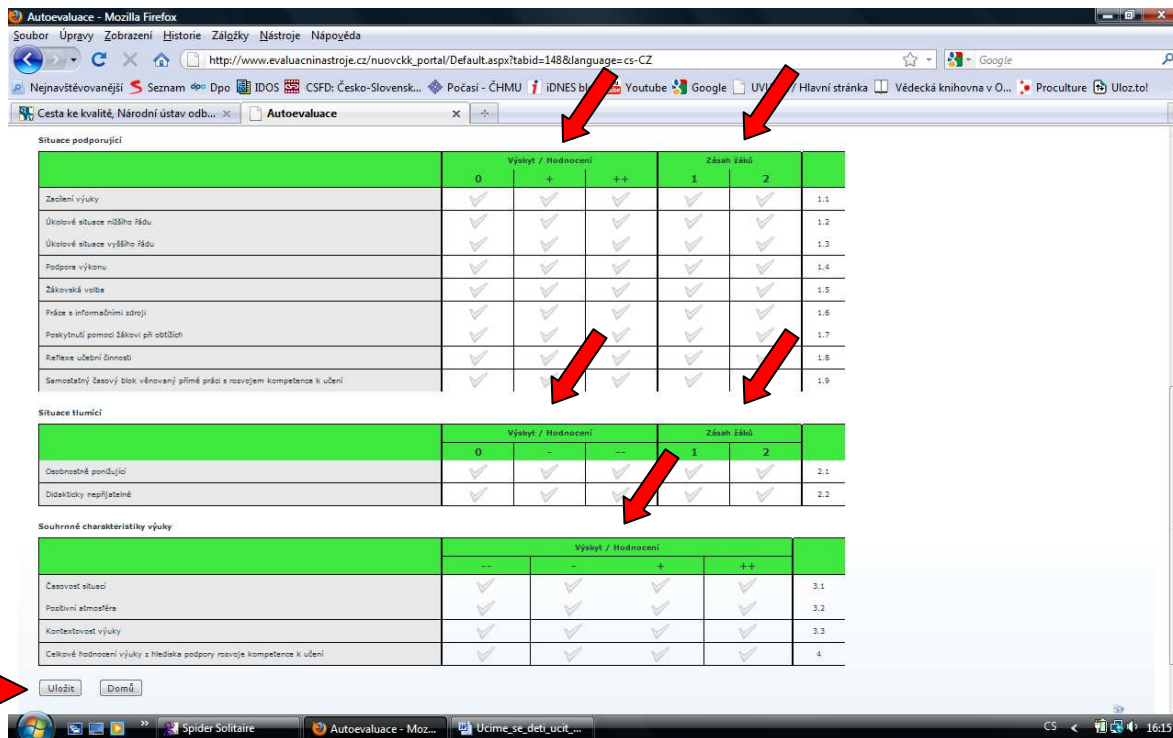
Autoevaluace - Mozilla Firefox

Soubor Úpravy Zobrazení Historie Záložky Nástroje Nápověda

http://www.evaluacninastroje.cz/nuovckk_portal/Default.aspx?tabid=148&language=cs-CZ

Google

Nejnavštěvovanější Seznam Dpo IDOS CSFD: Česko-Slovensk... Počasí - ČHMU iDNES bl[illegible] Youtube Google UV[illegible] / Hlavní stránka Vědecká knihovna v O... Proculture Uloz.to!

Cesta ke kvalitě, Národní ústav odb... × Autoevaluace ×

Situace podporující

| | Výskyt / Hodnocení | | | Zásah žáků | | |
|---|---|---|---|---|---|---|
| | 0 | + | ++ | 1 | 2 | |
| Zacílení výuky | | | | | | 1.1 |
| Úkolové situace nižšího řádu | | | | | | 1.2 |
| Úkolové situace vyššího řádu | | | | | | 1.3 |
| Podpora výkonu | | | | | | 1.4 |
| Žákovská volba | | | | | | 1.5 |
| Práce s informačními zdroji | | | | | | 1.6 |
| Poskytnutí pomoci žákovi při obtížích | | | | | | 1.7 |
| Reflexe učební činnosti | | | | | | 1.8 |
| Samostatný časový blok věnovaný přímé práci s rozvojem kompetence k učení | | | | | | 1.9 |

Situace tlumící

| | Výskyt / Hodnocení | | | Zásah žáků | | |
|---|---|---|---|---|---|---|
| | 0 | - | -- | 1 | 2 | |
| Osobnostně ponižující | | | | | | 2.1 |
| Didakticky nepřijatelné | | | | | | 2.2 |

Souhrnné charakteristiky výuky

| | Výskyt / Hodnocení | | | | |
|---|---|---|---|---|---|
| | -- | - | + | ++ | |
| Časovost situací | | | | | 3.1 |
| Pozitivní atmosféra | | | | | 3.2 |
| Kontextovost výuky | | | | | 3.3 |
| Celkové hodnocení výuky z hlediska podpory rozvoje kompetence k učení | | | | | 4 |

Uložit Domů

Spider Solitaire Autoevaluace - Moz... Ucime_se_deti_ucit_...

CS 16:15